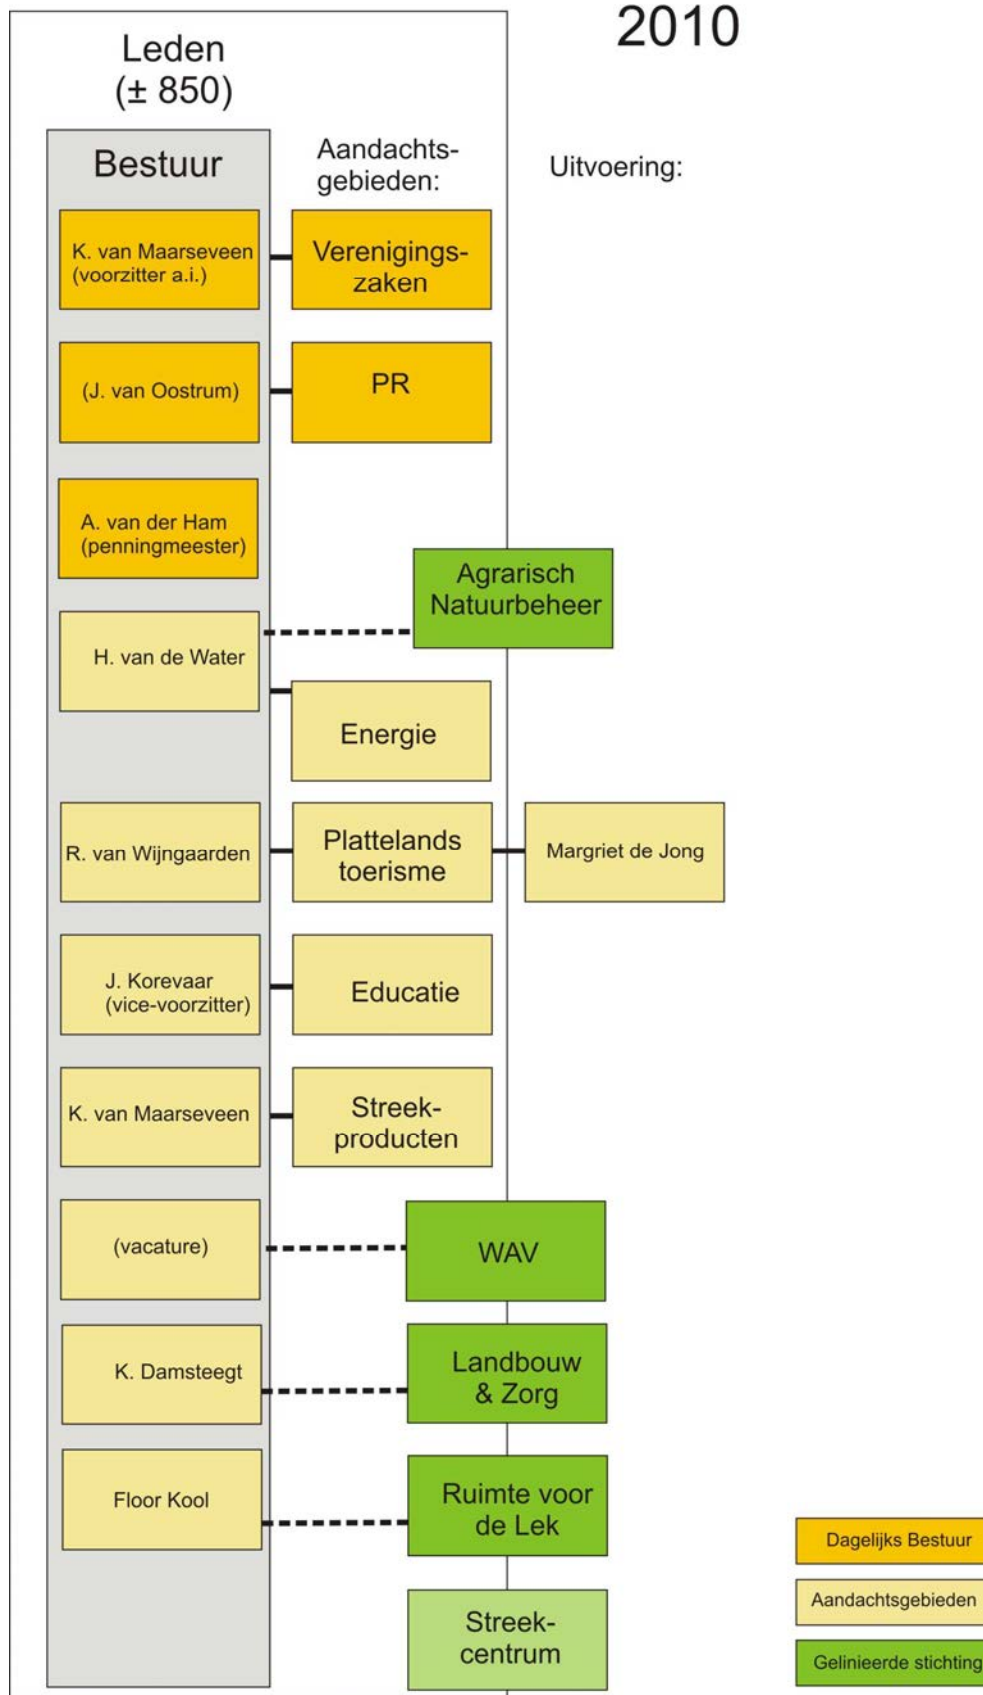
2010

Leden
(± 850)

Bestuur

Aandachtsgebieden:

Uitvoering:

K. van Maarseveen (voorzitter a.i.)

Verenigingszaken

(J. van Oostrum)

PR

A. van der Ham (penningmeester)

Agrarisch Natuurbeheer

H. van de Water

Energie

R. van Wijngaarden

Plattelands toerisme

Margriet de Jong

J. Korevaar (vice-voorzitter)

Educatie

K. van Maarseveen

Streekproducten

(vacature)

WAV

K. Damsteegt

Landbouw & Zorg

Floor Kool

Ruimte voor de Lek

Streekcentrum

Dagelijks Bestuur

Aandachtsgebieden

Gelinieerde stichting